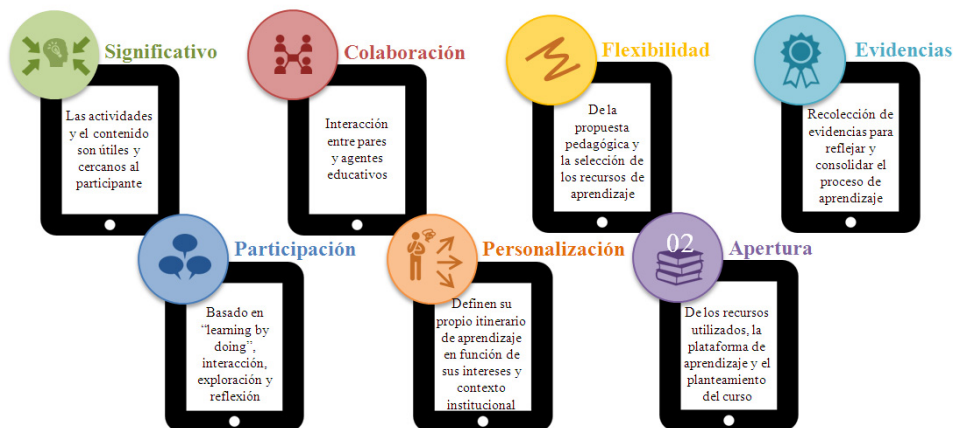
Significativo

Las actividades y el contenido son útiles y cercanos al participante

Colaboración

Interacción entre pares y agentes educativos

Flexibilidad

De la propuesta pedagógica y la selección de los recursos de aprendizaje

Evidencias

Recolección de evidencias para reflejar y consolidar el proceso de aprendizaje

Participación

Basado en "learning by doing", interacción, exploración y reflexión

Personalización

Definen su propio itinerario de aprendizaje en función de sus intereses y contexto institucional

02

Apertura

De los recursos utilizados, la plataforma de aprendizaje y el planteamiento del curso